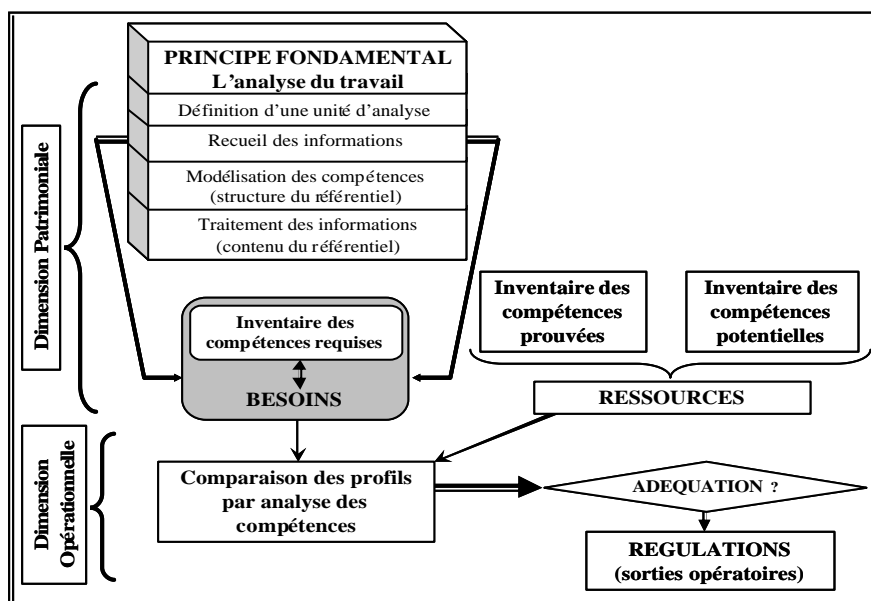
PRINCIPE FONDAMENTAL
L'analyse du travail

Définition d'une unité d'analyse

Recueil des informations

Modélisation des compétences (structure du référentiel)

Traitement des informations (contenu du référentiel)

Dimension Patrimoniale

Inventaire des compétences prouvées

Inventaire des compétences potentielles

Inventaire des compétences requises

BESOINS

RESSOURCES

Dimension Opérationnelle

Comparaison des profils par analyse des compétences

ADEQUATION ?

REGULATIONS (sorties opératoires)